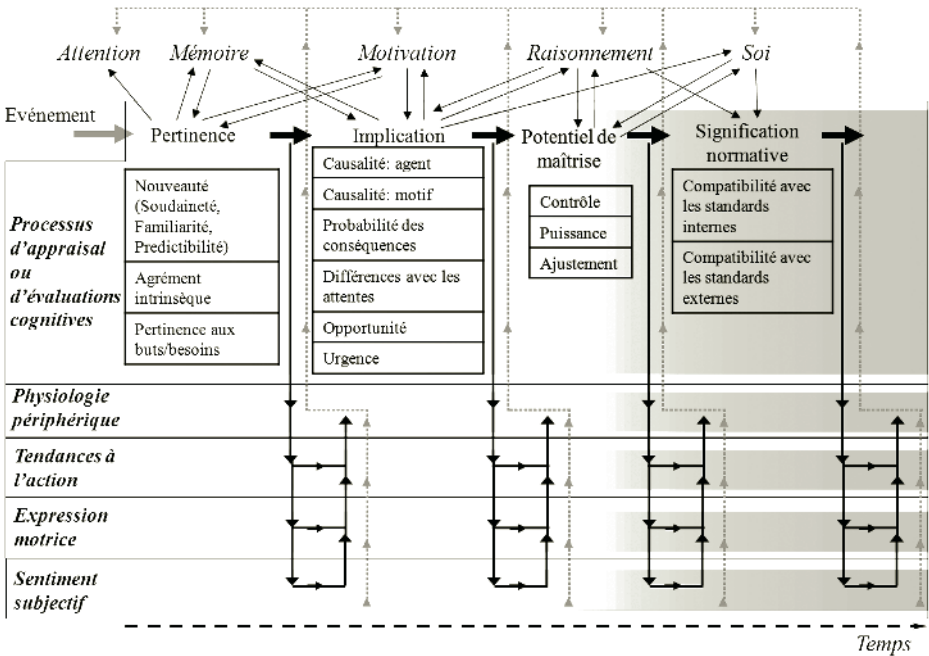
Attention   Mémoire   Motivation   Raisonnement   Soi

Evénement

Pertinence

Implication

Potentiel de maîtrise

Signification normative

Processus d'appraisal ou d'évaluations cognitives

Nouveauté (Soudaineté, Familiarité, Predictibilité)

Agrément intrinsèque

Pertinence aux buts/besoins

Causalité: agent

Causalité: motif

Probabilité des conséquences

Différences avec les attentes

Opportunité

Urgence

Contrôle

Puissance

Ajustement

Compatibilité avec les standards internes

Compatibilité avec les standards externes

Physiologie périphérique

Tendances à l'action

Expression motrice

Sentiment subjectif

Temps